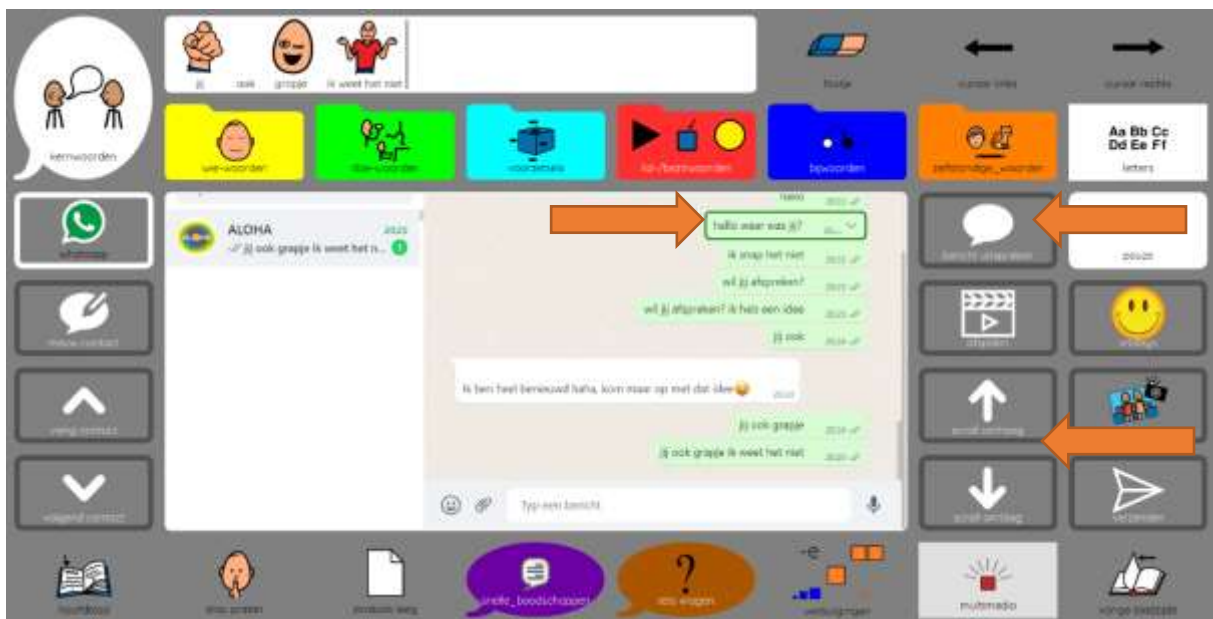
jij ook grapje ik weet het niet

wissen

cursor links

cursor rechts

kernwoorden

wie-woorden

doe-woorden

voorzetsels

lol-/bordwoorden

bijwoorden

zelfstandige_woorden

Aa Bb Cc Dd Ee Ff

letters

whatsapp

nieuw contact

vorig contact

volgend contact

ALOHA

jij ook grapje ik weet het n...

1

hallo

hallo waar was jij?

ik snap het niet

wil jij afspreken?

wil jij afspreken? ik heb een idee

jij ook

Ik ben heel benieuwd haha, kom maar op met dat idee

jij ook grapje

jij ook grapje ik weet het niet

Typ een bericht

bericht uitspreken

pauze

afspelen

smileys

scroll omhoog

scroll omlaag

verzenden

hoofdboek

stop praten

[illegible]

snelle_boodschappen

stel vragen

vervoegingen

multimedia

vorige bladzijde